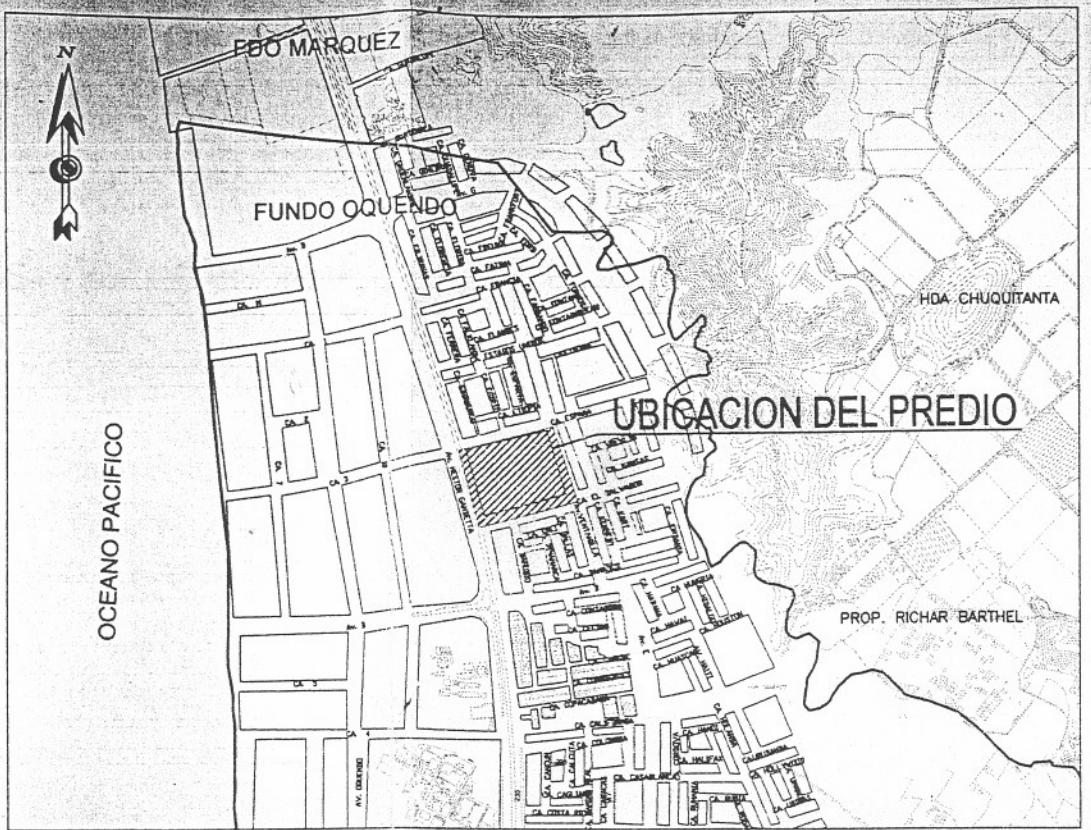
N

FDO MARQUEZ

FUNDO OQUENDO

HDA CHUQUITANTA

UBICACION DEL PREDIO

OCEANO PACIFICO

PROP. RICHAR BARTHEL

AV. NESTOR GAMBETTA

AV. OQUENDO

CA. ESPAÑA

CA. FATIMA

CA. FRANCIA

CA. FLANDES

CA. CONCARARD

CA. CALIFORNIA

CA. CASABLANCA

CA. HALIFAX

CA. COSTA RICA

CA. COLOMBIA

Av. 3

Av. 8

CA. 3

CA. 4

CA. 5

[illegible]